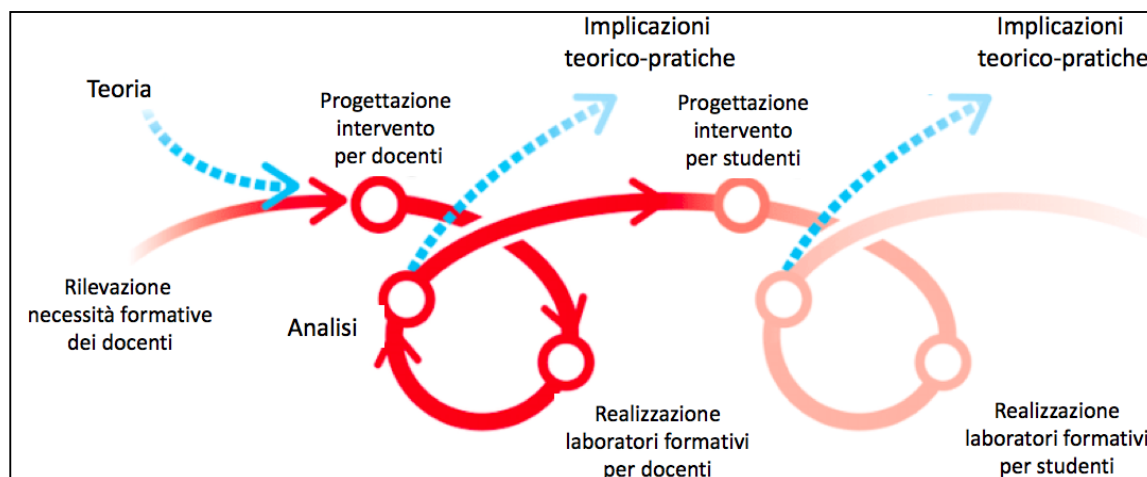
Implicazioni teorico-pratiche

Implicazioni teorico-pratiche

Teoria

Progettazione intervento per docenti

Progettazione intervento per studenti

Rilevazione necessità formative dei docenti

Analisi

Realizzazione laboratori formativi per docenti

Realizzazione laboratori formativi per studenti